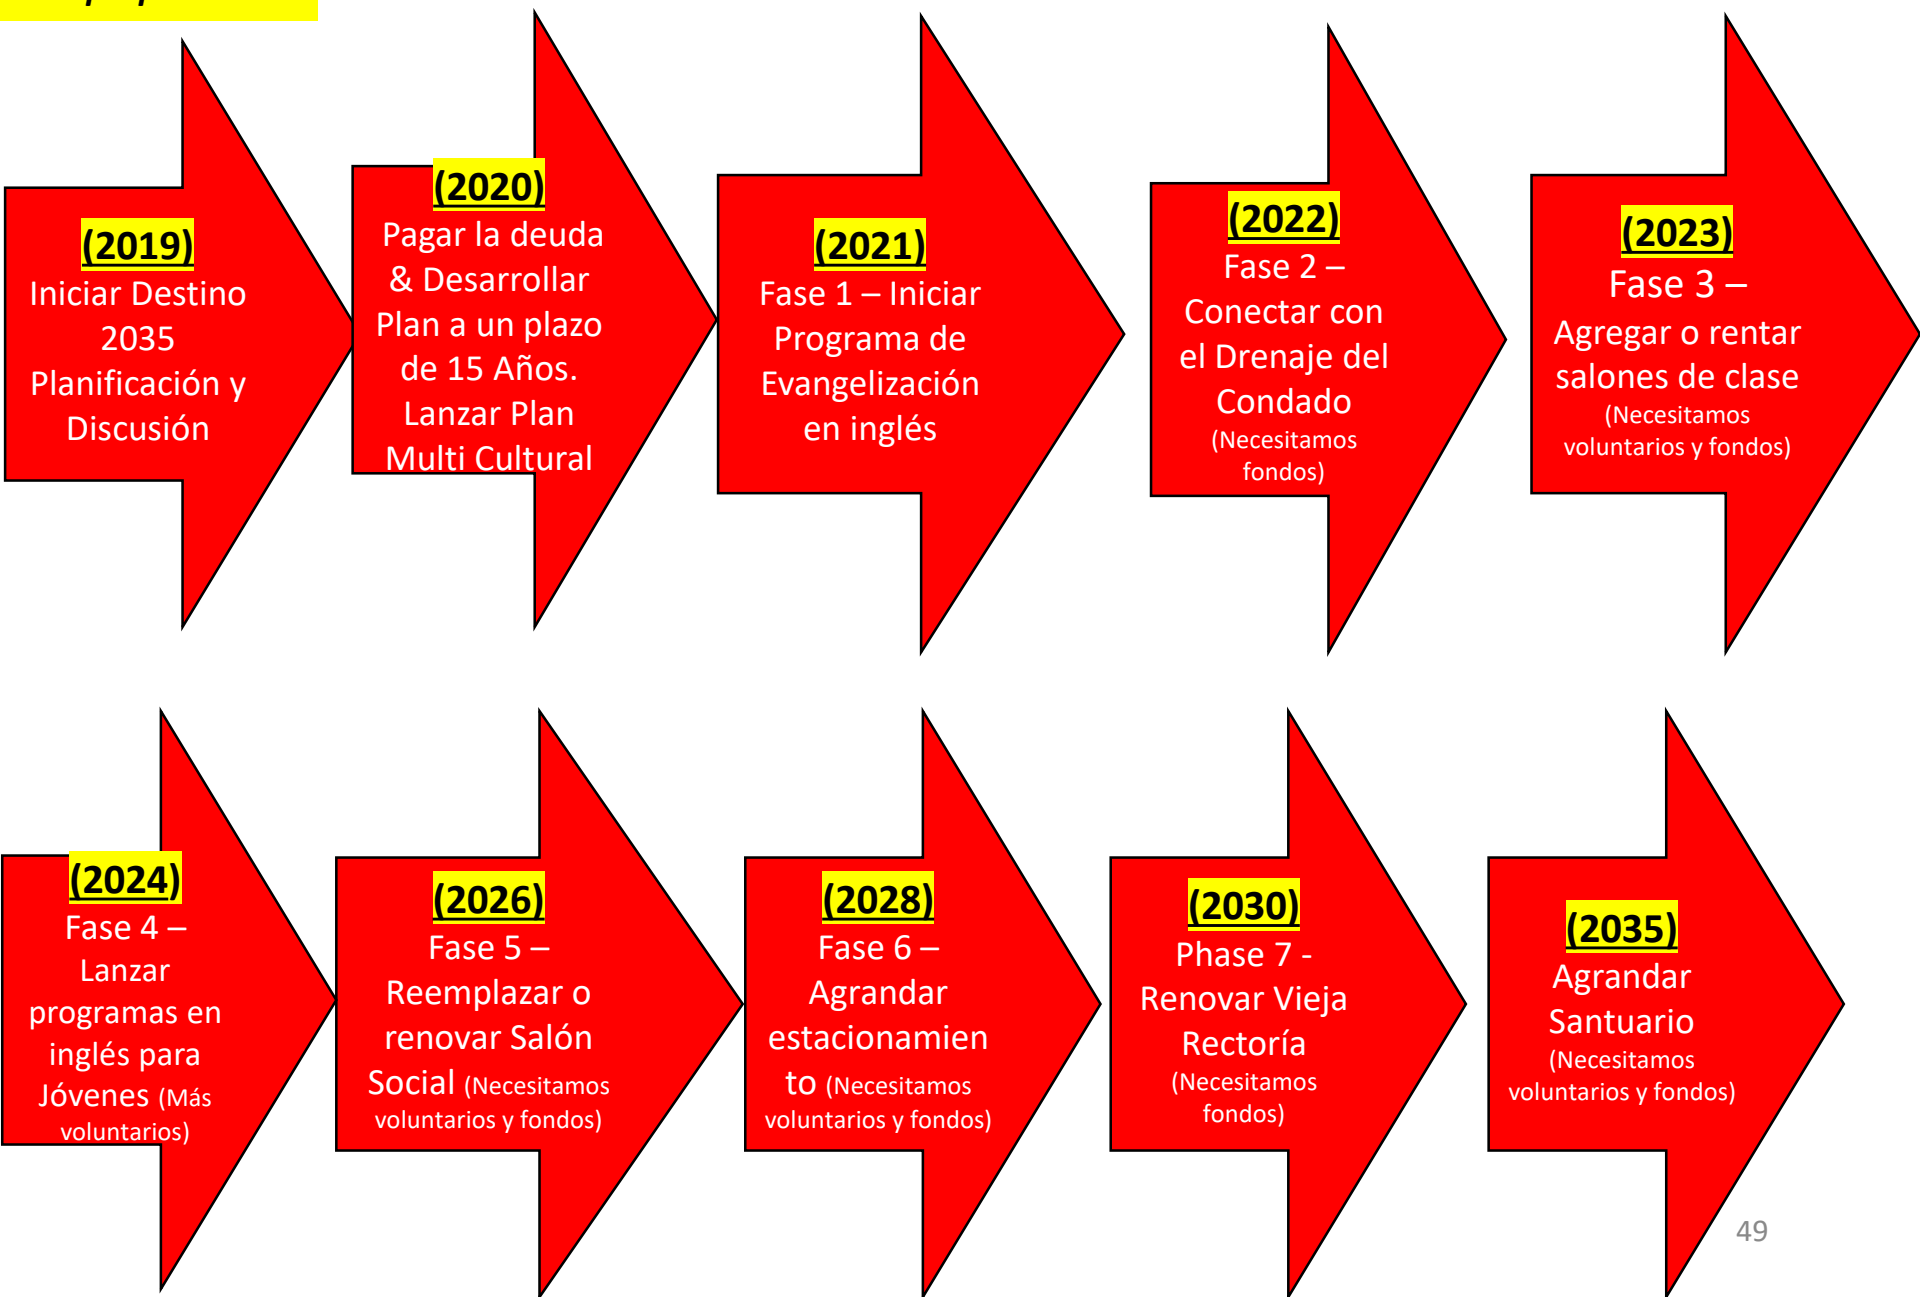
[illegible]

(2019)
Iniciar Destino 2035 Planificación y Discusión

(2020)
Pagar la deuda & Desarrollar Plan a un plazo de 15 Años. Lanzar Plan Multi Cultural

(2021)
Fase 1 – Iniciar Programa de Evangelización en inglés

(2022)
Fase 2 – Conectar con el Drenaje del Condado (Necesitamos fondos)

(2023)
Fase 3 – Agregar o rentar salones de clase (Necesitamos voluntarios y fondos)

(2024)
Fase 4 – Lanzar programas en inglés para Jóvenes (Más voluntarios)

(2026)
Fase 5 – Reemplazar o renovar Salón Social (Necesitamos voluntarios y fondos)

(2028)
Fase 6 – Agrandar estacionamiento (Necesitamos voluntarios y fondos)

(2030)
Phase 7 - Renovar Vieja Rectoría (Necesitamos fondos)

(2035)
Agrandar Santuario (Necesitamos voluntarios y fondos)

49